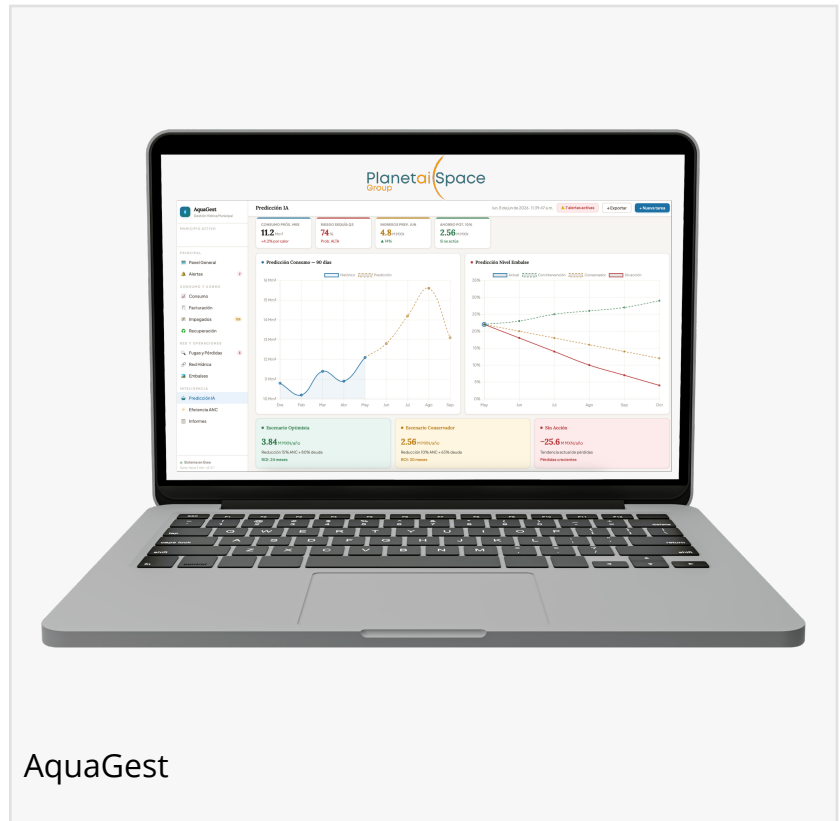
PlanetaiSpace Group

AquaGest
Gestión Hídrica Municipal

Predicción IA

+ Exportar
+ Nueva tarea

CONSUMO PRÓX. MES
11.2
+4.2%

RIESGO SEQUÍA
74 %

INGRESOS PREV.
4.8

AHORRO POT. ANC
2.56

Panel General
Alertas
Consumo
Facturación
Impagados
Recuperación
Fugas y Pérdidas
Red Hídrica
Embalses
Predicción IA
Eficiencia ANC
Informes

Predicción Consumo — 90 días
Histórico
Predicción
Ene Feb Mar Abr May Jun Jul Ago Sep

Predicción Nivel Embalse
Actual
Conservador
Sin acción
25% 20% 15% 10% 5% 0%
May Jun Jul Ago Sep Oct

Escenario Optimista
3.84
Reducción 15% ANC + 60% deuda

Escenario Conservador
2.56
Reducción 10% ANC + 40% deuda

Sin Acción
−25.6
Tendencia actual de pérdidas
Pérdidas crecientes

AquaGest